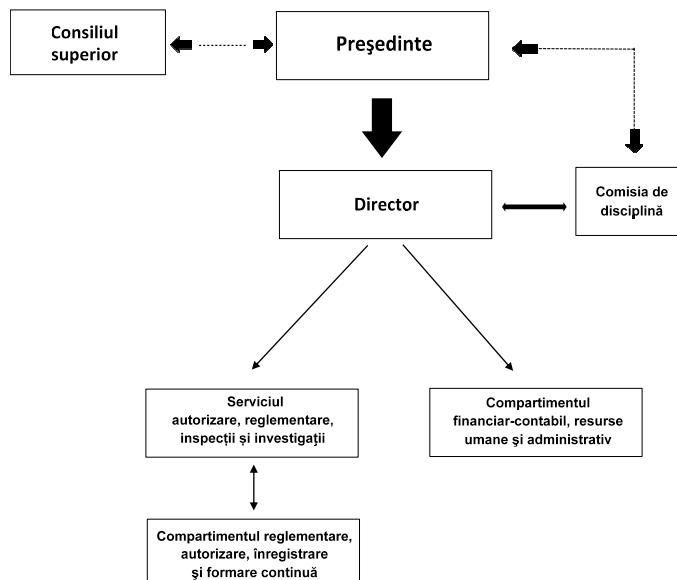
Consiliul superior

Preşedinte

Director

Comisia de disciplină

Serviciul autorizare, reglementare, inspecţii şi investigaţii

Compartimentul financiar-contabil, resurse umane şi administrativ

Compartimentul reglementare, autorizare, înregistrare şi formare continuă